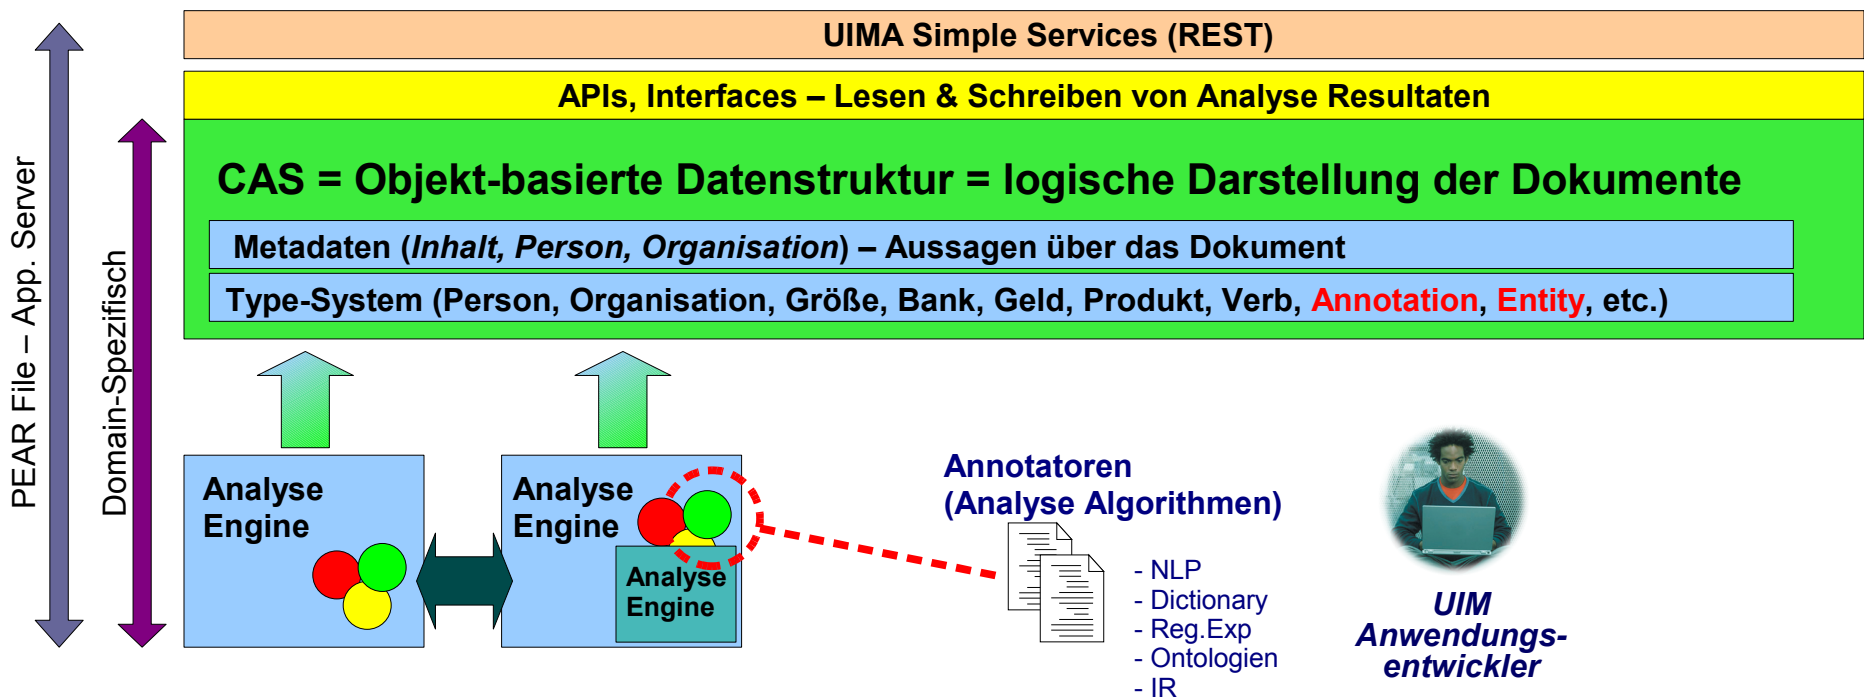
PEAR File – App. Server

Domain-Spezifisch

UIMA Simple Services (REST)

APIs, Interfaces – Lesen & Schreiben von Analyse Resultaten

CAS = Objekt-basierte Datenstruktur = logische Darstellung der Dokumente

Metadaten (*Inhalt, Person, Organisation*) – Aussagen über das Dokument

Type-System (Person, Organisation, Größe, Bank, Geld, Produkt, Verb, Annotation, Entity, etc.)

Analyse Engine

Analyse Engine

Analyse Engine

Annotatoren (Analyse Algorithmen)

- NLP
- Dictionary
- Reg.Exp
- Ontologien
- IR

UIM Anwendungs-entwickler